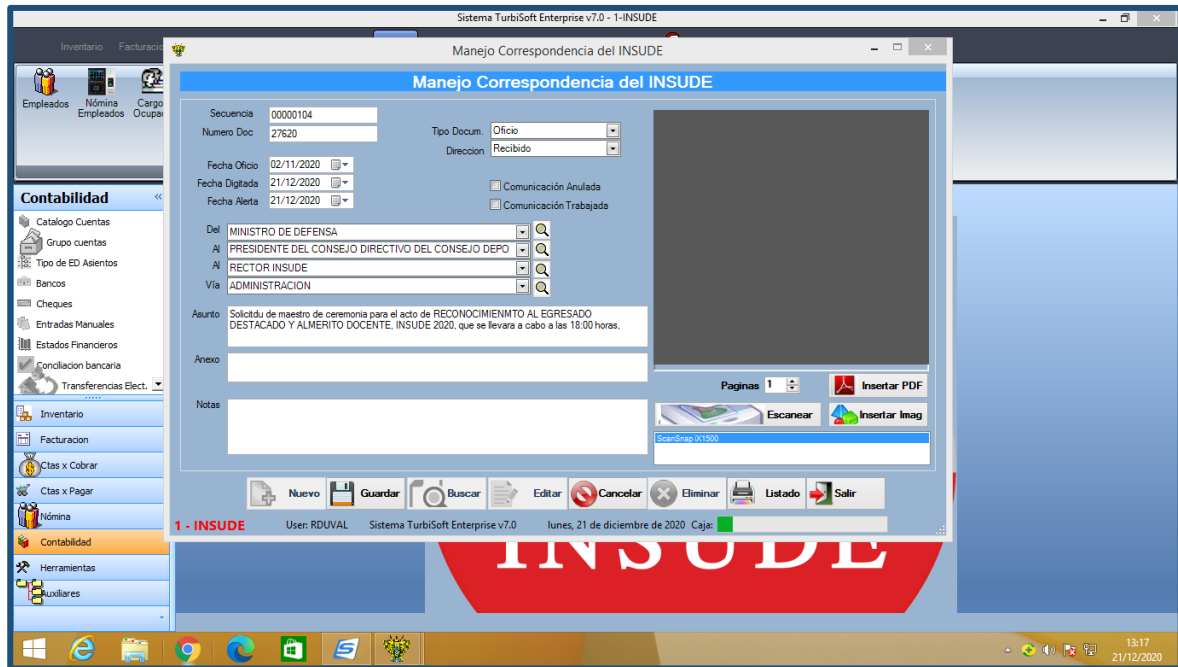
Sistema TurbiSoft Enterprise v7.0 - 1-INSUDE

Inventario Facturacio

Empleados Nómina Empleados Cargo Ocupa

Contabilidad

Catalogo Cuentas
Grupo cuentas
Tipo de ED Asientos
Bancos
Cheques
Entradas Manuales
Estados Financieros
Conciliacion bancaria
Transferencias Elect.

Inventario
Facturacion
Ctas x Cobrar
Ctas x Pagar
Nómina
Contabilidad
Herramientas
Auxiliares

Manejo Correspondencia del INSUDE

Manejo Correspondencia del INSUDE

Secuencia 00000104
Numero Doc 27620
Tipo Docum. Oficio
Direccion Recibido
Fecha Oficio 02/11/2020
Fecha Digitada 21/12/2020
Fecha Alerta 21/12/2020
Comunicación Anulada
Comunicación Trabajada

Del MINISTRO DE DEFENSA
Al PRESIDENTE DEL CONSEJO DIRECTIVO DEL CONSEJO DEPO
Al RECTOR INSUDE
Vía ADMINISTRACION

Asunto Solicitdu de maestro de ceremonia para el acto de RECONOCIMIENMTO AL EGRESADO DESTACADO Y ALMERITO DOCENTE, INSUDE 2020, que se llevara a cabo a las 18:00 horas,

Anexo

Notas

Paginas 1
Insertar PDF
Escanear
Insertar Imag
ScanSnap iX1500

Nuevo Guardar Buscar Editar Cancelar Eliminar Listado Salir

1 - INSUDE User: RDUVAL Sistema TurbiSoft Enterprise v7.0 lunes, 21 de diciembre de 2020 Caja:

INSUDE

13:17
21/12/2020